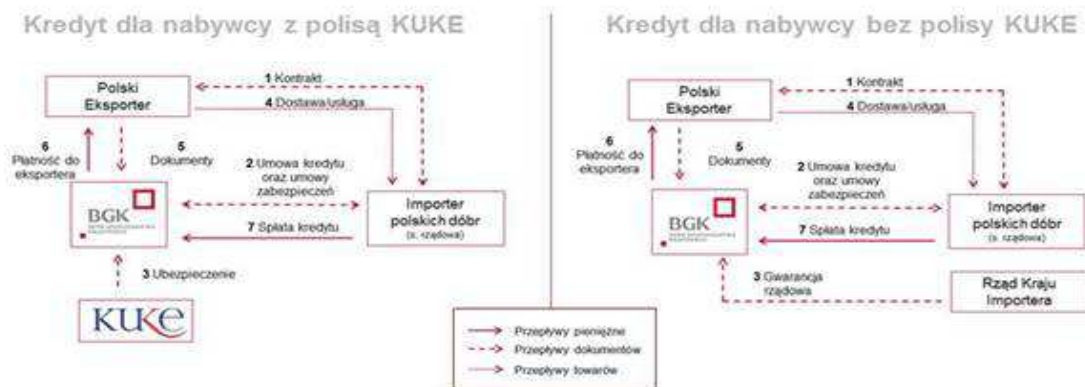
Kredyt dla nabywcy z polisą KUKE

Polski Eksporter

1 Kontrakt

4 Dostawa/usługa

6 Płatność do eksportera

5 Dokumenty

2 Umowa kredytu oraz umowy zabezpieczeń

BGK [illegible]

Importer polskich dóbr (s. rządowy)

7 Spłata kredytu

3 Ubezpieczenie

KUKE

Kredyt dla nabywcy bez polisy KUKE

Polski Eksporter

1 Kontrakt

4 Dostawa/usługa

6 Płatność do eksportera

5 Dokumenty

2 Umowa kredytu oraz umowy zabezpieczeń

BGK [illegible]

Importer polskich dóbr (s. rządowy)

7 Spłata kredytu

3 Gwarancja rządowa

Rząd Kraju Importera

Przepływy pieniężne

Przepływy dokumentów

Przepływy towarów